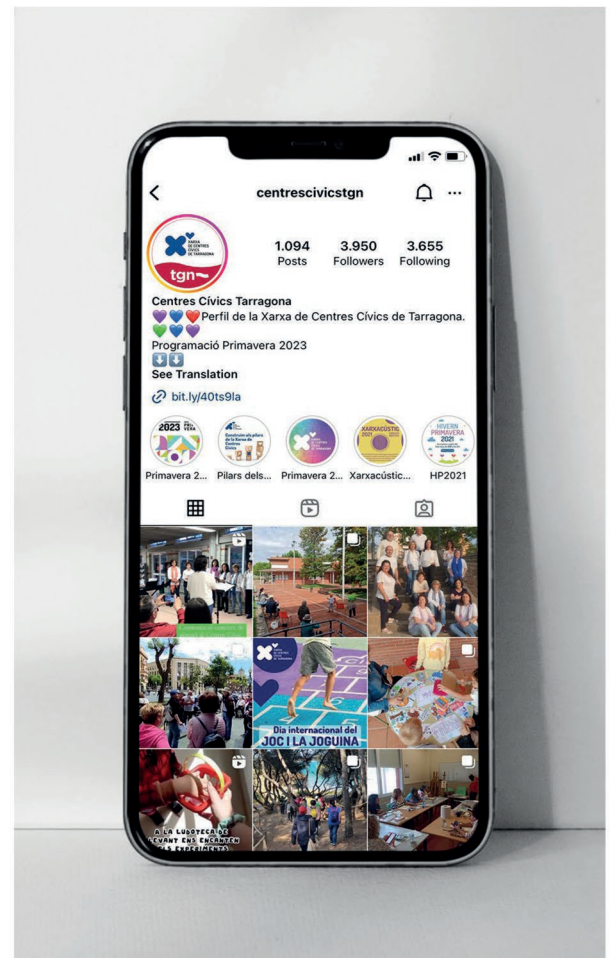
centrescivicstgn

XARXA DE CENTRES CÍVICS DE TARRAGONA
tgn

1.094
Posts
3.950
Followers
3.655
Following

Centres Cívics Tarragona
💜💙❤️Perfil de la Xarxa de Centres Cívics de Tarragona.
💚💙💜
Programació Primavera 2023
⬇️⬇️
See Translation
bit.ly/40ts9la

Primavera 2...
Pilars dels...
Primavera 2...
Xarxacústic...
HP2021

Dia internacional del
JOC I LA JOGUINA

A LA LUDOTECA DE LEVANT ENS ENCANTEN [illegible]